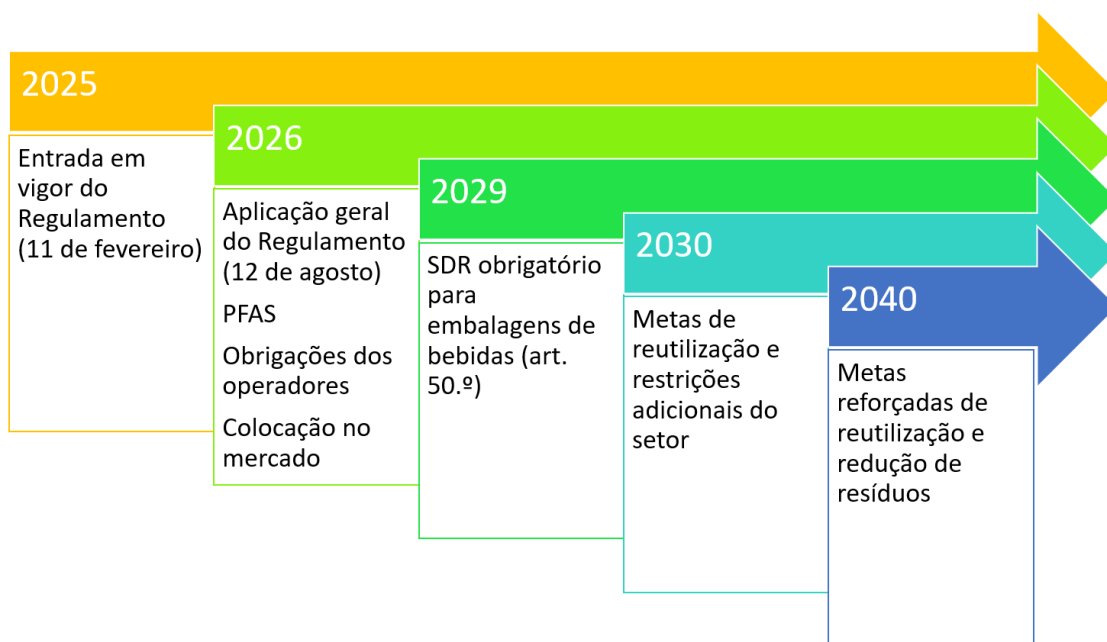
2025

Entrada em vigor do Regulamento (11 de fevereiro)

2026

Aplicação geral do Regulamento (12 de agosto)

PFAS

Obrigações dos operadores

Colocação no mercado

2029

SDR obrigatório para embalagens de bebidas (art. 50.º)

2030

Metas de reutilização e restrições adicionais do setor

2040

Metas reforçadas de reutilização e redução de resíduos